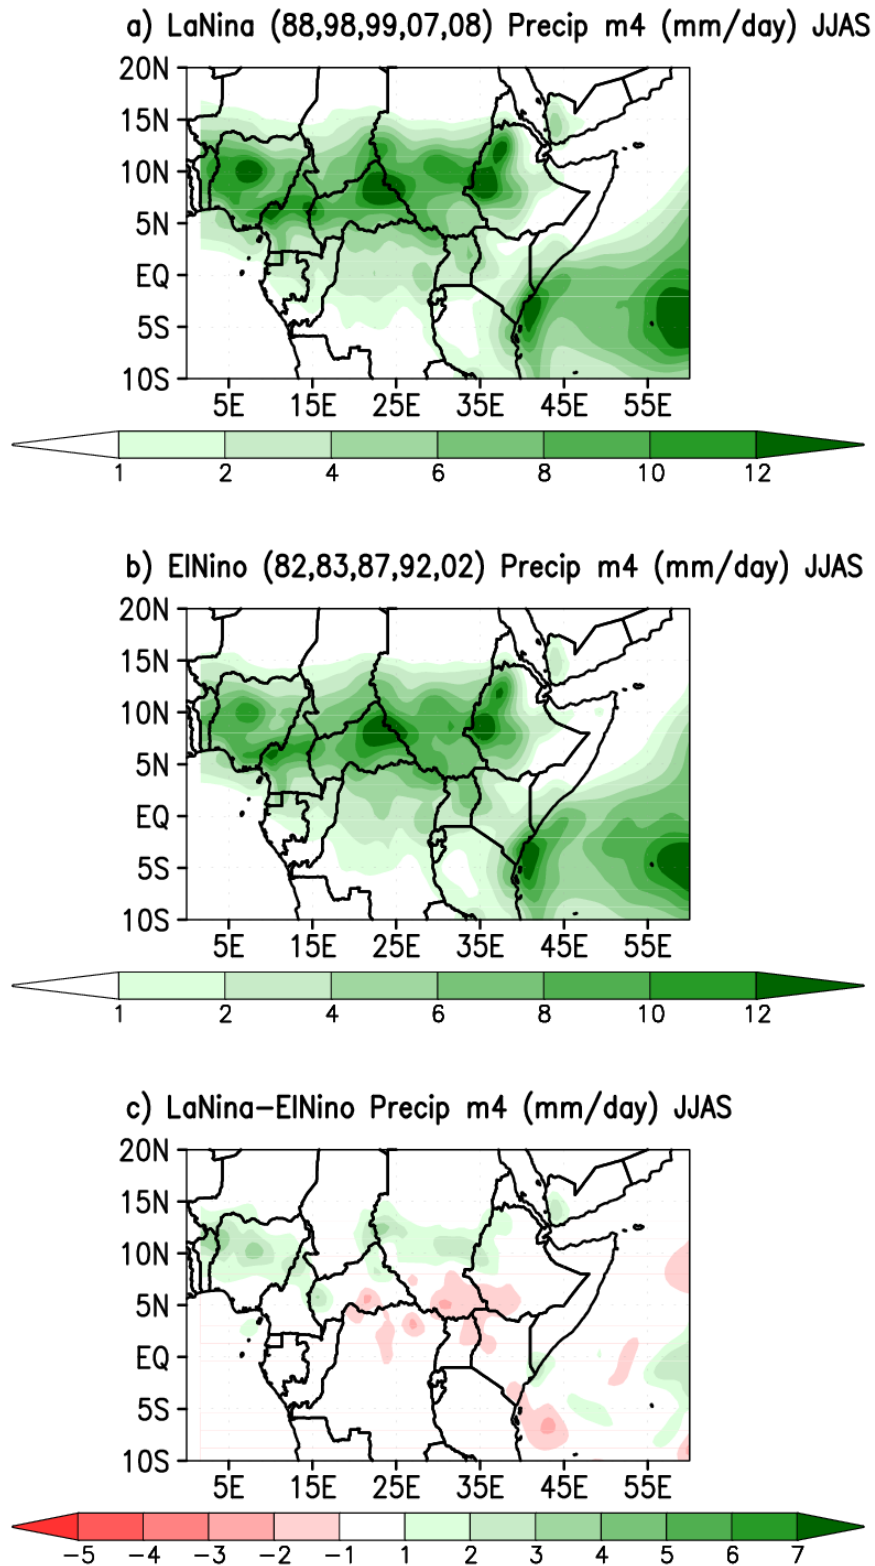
a) LaNina (88,98,99,07,08) Precip m4 (mm/day) JJAS

20N
15N
10N
5N
EQ
5S
10S
5E 15E 25E 35E 45E 55E

1 2 4 6 8 10 12

b) ElNino (82,83,87,92,02) Precip m4 (mm/day) JJAS

20N
15N
10N
5N
EQ
5S
10S
5E 15E 25E 35E 45E 55E

1 2 4 6 8 10 12

c) LaNina–ElNino Precip m4 (mm/day) JJAS

20N
15N
10N
5N
EQ
5S
10S
5E 15E 25E 35E 45E 55E

−5 −4 −3 −2 −1 1 2 3 4 5 6 7